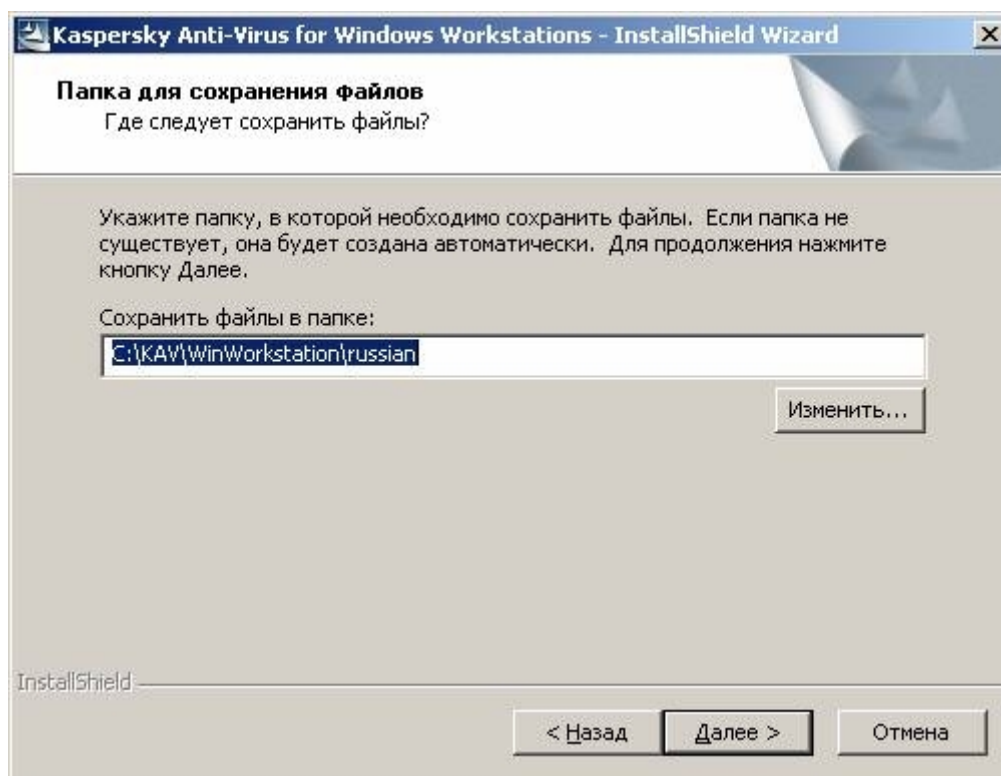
Kaspersky Anti-Virus for Windows Workstations - InstallShield Wizard

Папка для сохранения файлов
Где следует сохранить файлы?

Укажите папку, в которой необходимо сохранить файлы. Если папка не существует, она будет создана автоматически. Для продолжения нажмите кнопку Далее.

Сохранить файлы в папке:

C:\KAV\WinWorkstation\russian

Изменить...

InstallShield

< Назад

Далее >

Отмена